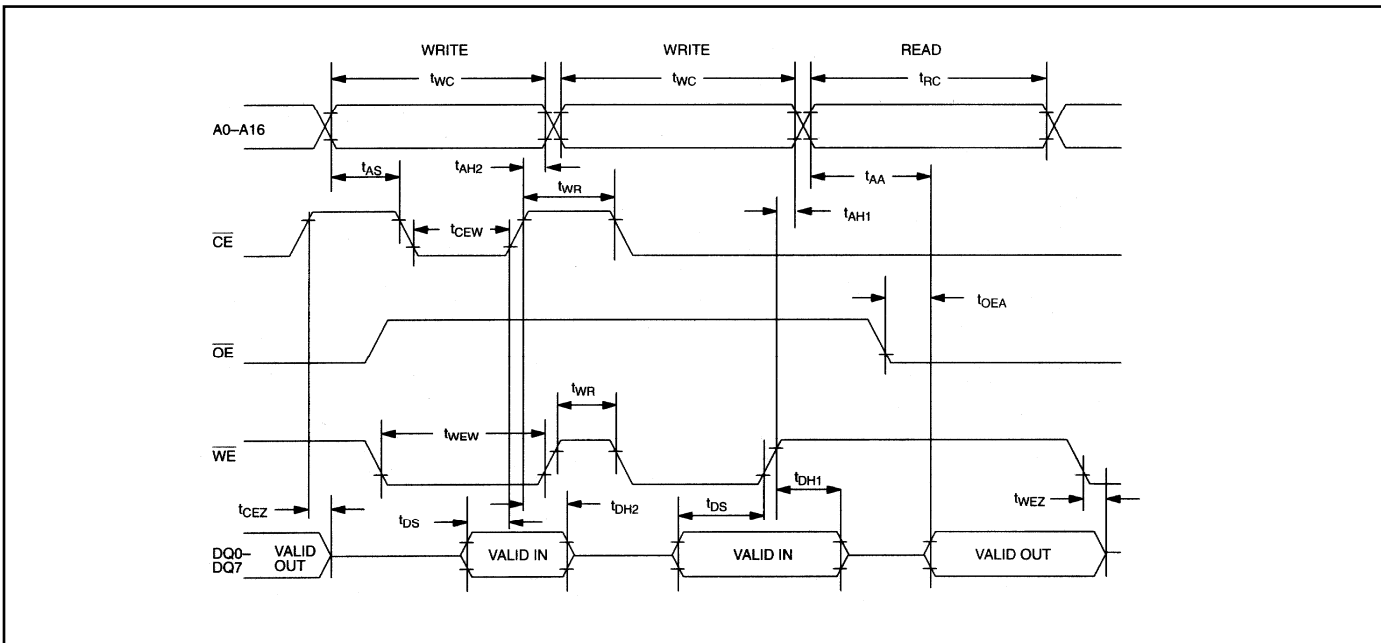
WRITE

WRITE

READ

$t_{WC}$

$t_{WC}$

$t_{RC}$

A0–A16

$t_{AS}$

$t_{AH2}$

$t_{WR}$

$t_{AA}$

$\overline{CE}$

$t_{CEW}$

$t_{AH1}$

$t_{OEA}$

$\overline{OE}$

$t_{WR}$

$\overline{WE}$

$t_{WEW}$

$t_{DH1}$

$t_{CEZ}$

$t_{DS}$

$t_{DH2}$

$t_{DS}$

$t_{WEZ}$

DQ0–DQ7

VALID OUT

VALID IN

VALID IN

VALID OUT